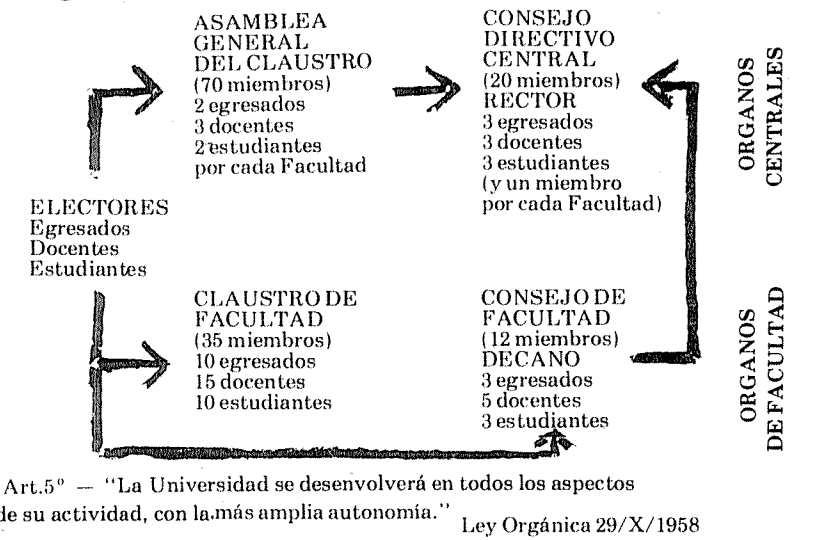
ASAMBLEA GENERAL DEL CLAUSTRO
(70 miembros)
2 egresados
3 docentes
2 estudiantes
por cada Facultad

CONSEJO DIRECTIVO CENTRAL
(20 miembros)
RECTOR
3 egresados
3 docentes
3 estudiantes
(y un miembro por cada Facultad)

ORGANOS CENTRALES

ELECTORES
Egresados
Docentes
Estudiantes

CLAUSTRO DE FACULTAD
(35 miembros)
10 egresados
15 docentes
10 estudiantes

CONSEJO DE FACULTAD
(12 miembros)
DECANO
3 egresados
5 docentes
3 estudiantes

ORGANOS DE FACULTAD

Art.5° — "La Universidad se desenvolverá en todos los aspectos de su actividad, con la más amplia autonomía."

Ley Orgánica 29/X/1958